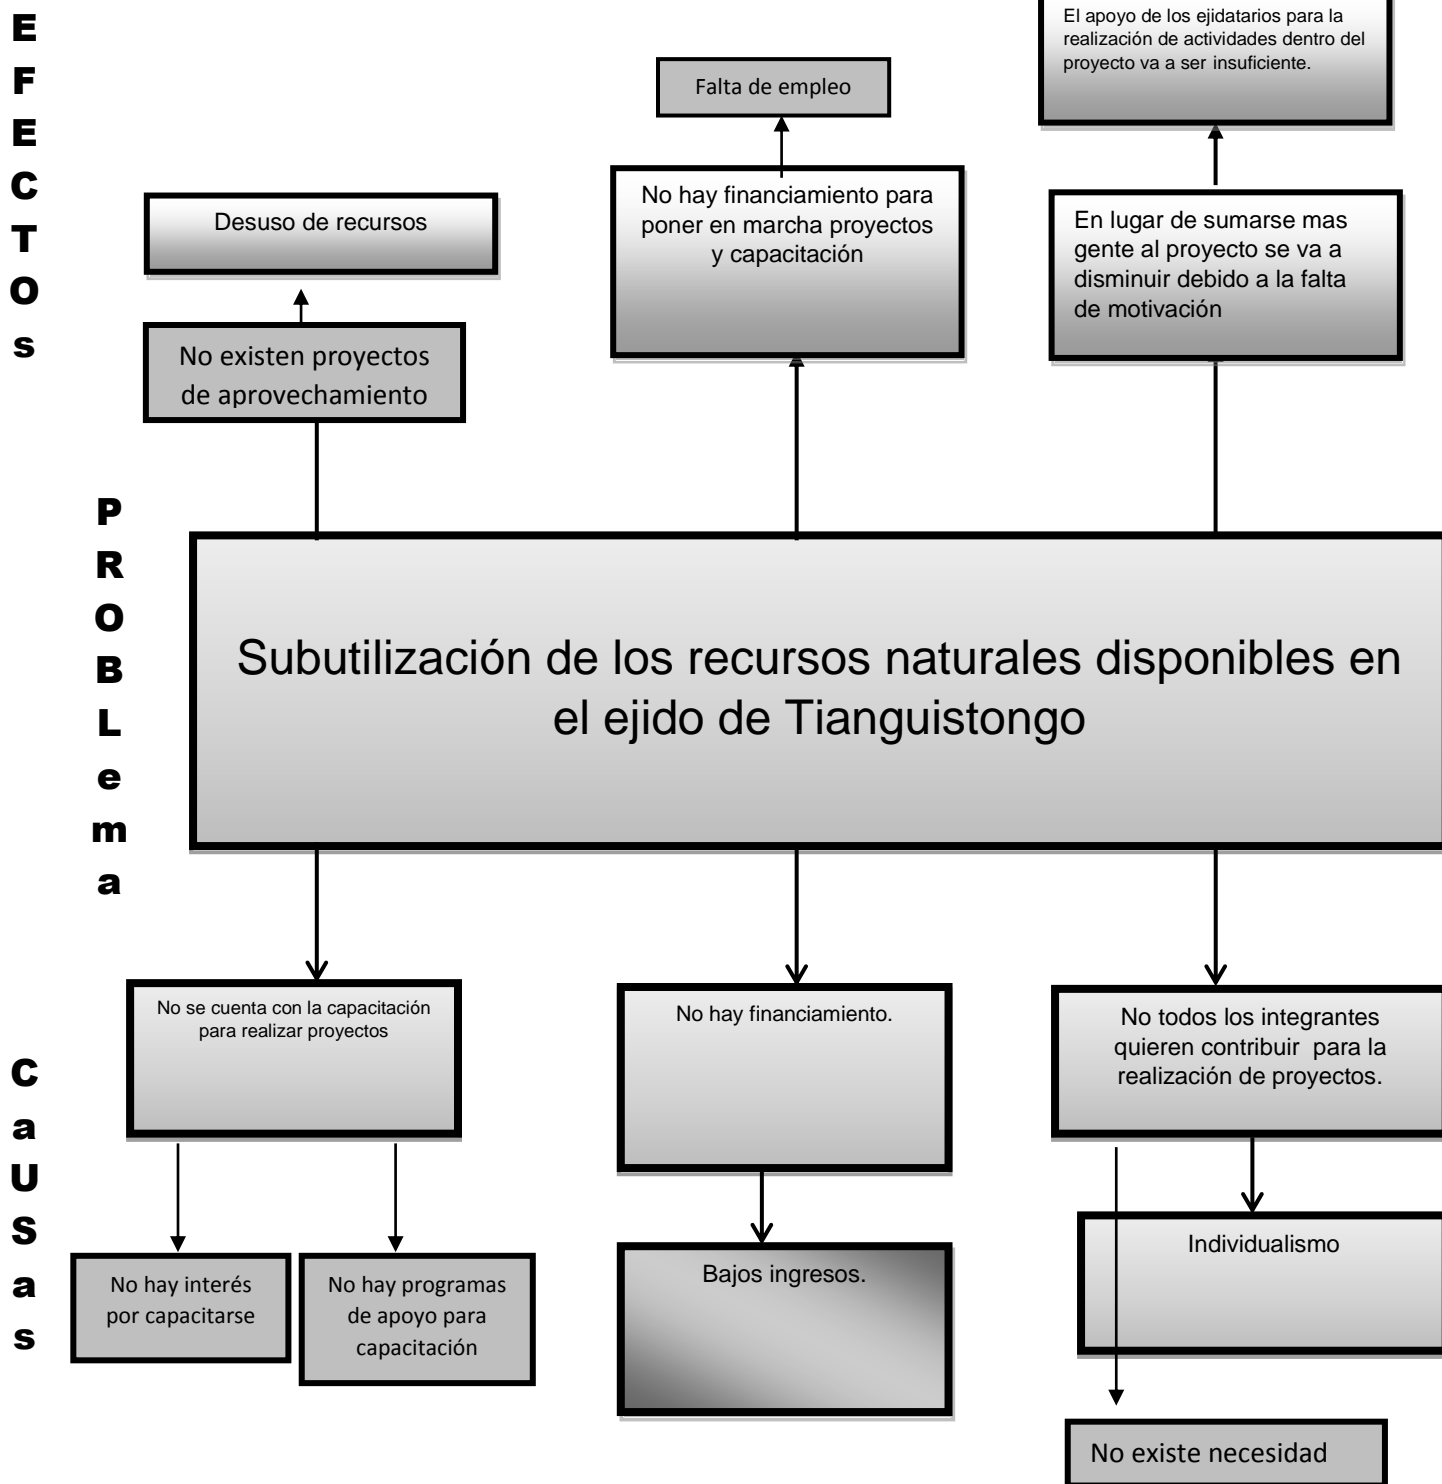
EFECTOs

El apoyo de los ejidatarios para la realización de actividades dentro del proyecto va a ser insuficiente.

Falta de empleo

Desuso de recursos

No hay financiamiento para poner en marcha proyectos y capacitación

En lugar de sumarse mas gente al proyecto se va a disminuir debido a la falta de motivación

No existen proyectos de aprovechamiento

PROBLema

Subutilización de los recursos naturales disponibles en el ejido de Tianguistongo

CaUSas

No se cuenta con la capacitación para realizar proyectos

No hay financiamiento.

No todos los integrantes quieren contribuir para la realización de proyectos.

Individualismo

No hay interés por capacitarse

No hay programas de apoyo para capacitación

Bajos ingresos.

No existe necesidad